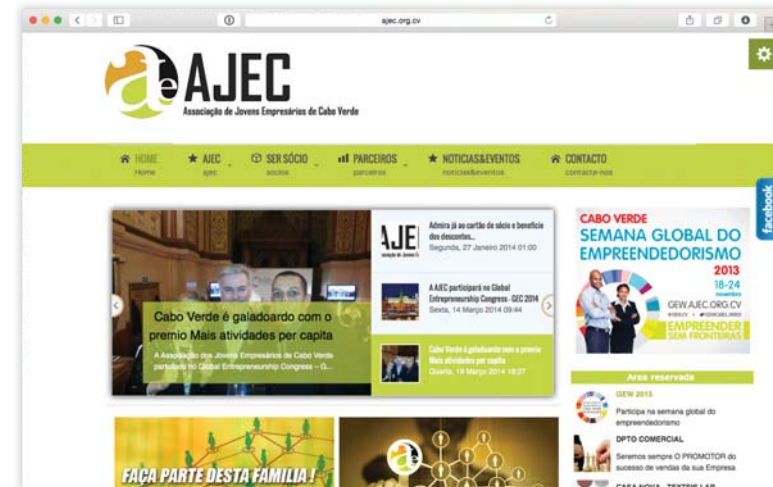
ajec.org.cv

AJEC
Associação de Jovens Empresários de Cabo Verde

HOME
Home
AJEC
ajec
SER SÓCIO
socios
PARCEIROS
parceiros
NOTICIAS&EVENTOS
noticias&eventos
CONTACTO
contacte-nos

facebook

Cabo Verde é galadoardo com o premio Mais atividades per capita
A Associação dos Jovens Empresários de Cabo Verde participou no Global Entrepreneurship Congress – G...

Admira já ao cartão de sócio e beneficie dos descontos...
Segunda, 27 Janeiro 2014 01:00

A AJEC participará no Global Entrepreneurship Congress - GEC 2014
Sexta, 14 Março 2014 09:44

Cabo Verde é galadoardo com o premio Mais atividades per capita
Quarta, 19 Março 2014 16:27

CABO VERDE
SEMANA GLOBAL DO EMPREENDEDORISMO
2013
18-24
GEW.AJEC.ORG.CV
EMPREENDER SEM FRONTEIRAS

Area reservada

GEW 2013
Participa na semana global do empreendedorismo

DPTO COMERCIAL
Seremos sempre O PROMOTOR do sucesso de vendas da sua Empresa

CASA NOVA - TEXTIL LAR

FAÇA PARTE DESTA FAMILIA!